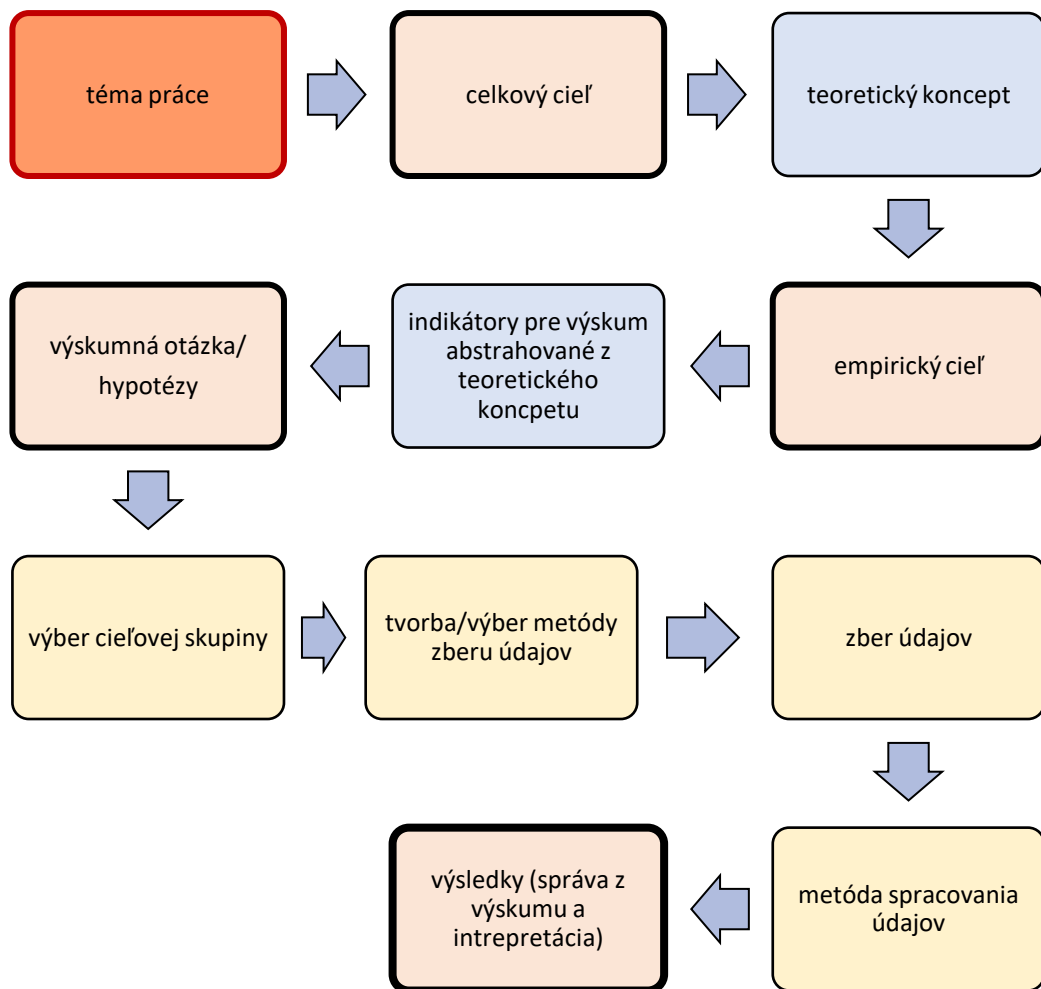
téma práce

celkový cieľ

teoretický koncept

empirický cieľ

indikátory pre výskum abstrahované z teoretického koncpetu

výskumná otázka/ hypotézy

výber cieľovej skupiny

tvorba/výber metódy zberu údajov

zber údajov

metóda spracovania údajov

výsledky (správa z výskumu a intrepretácia)